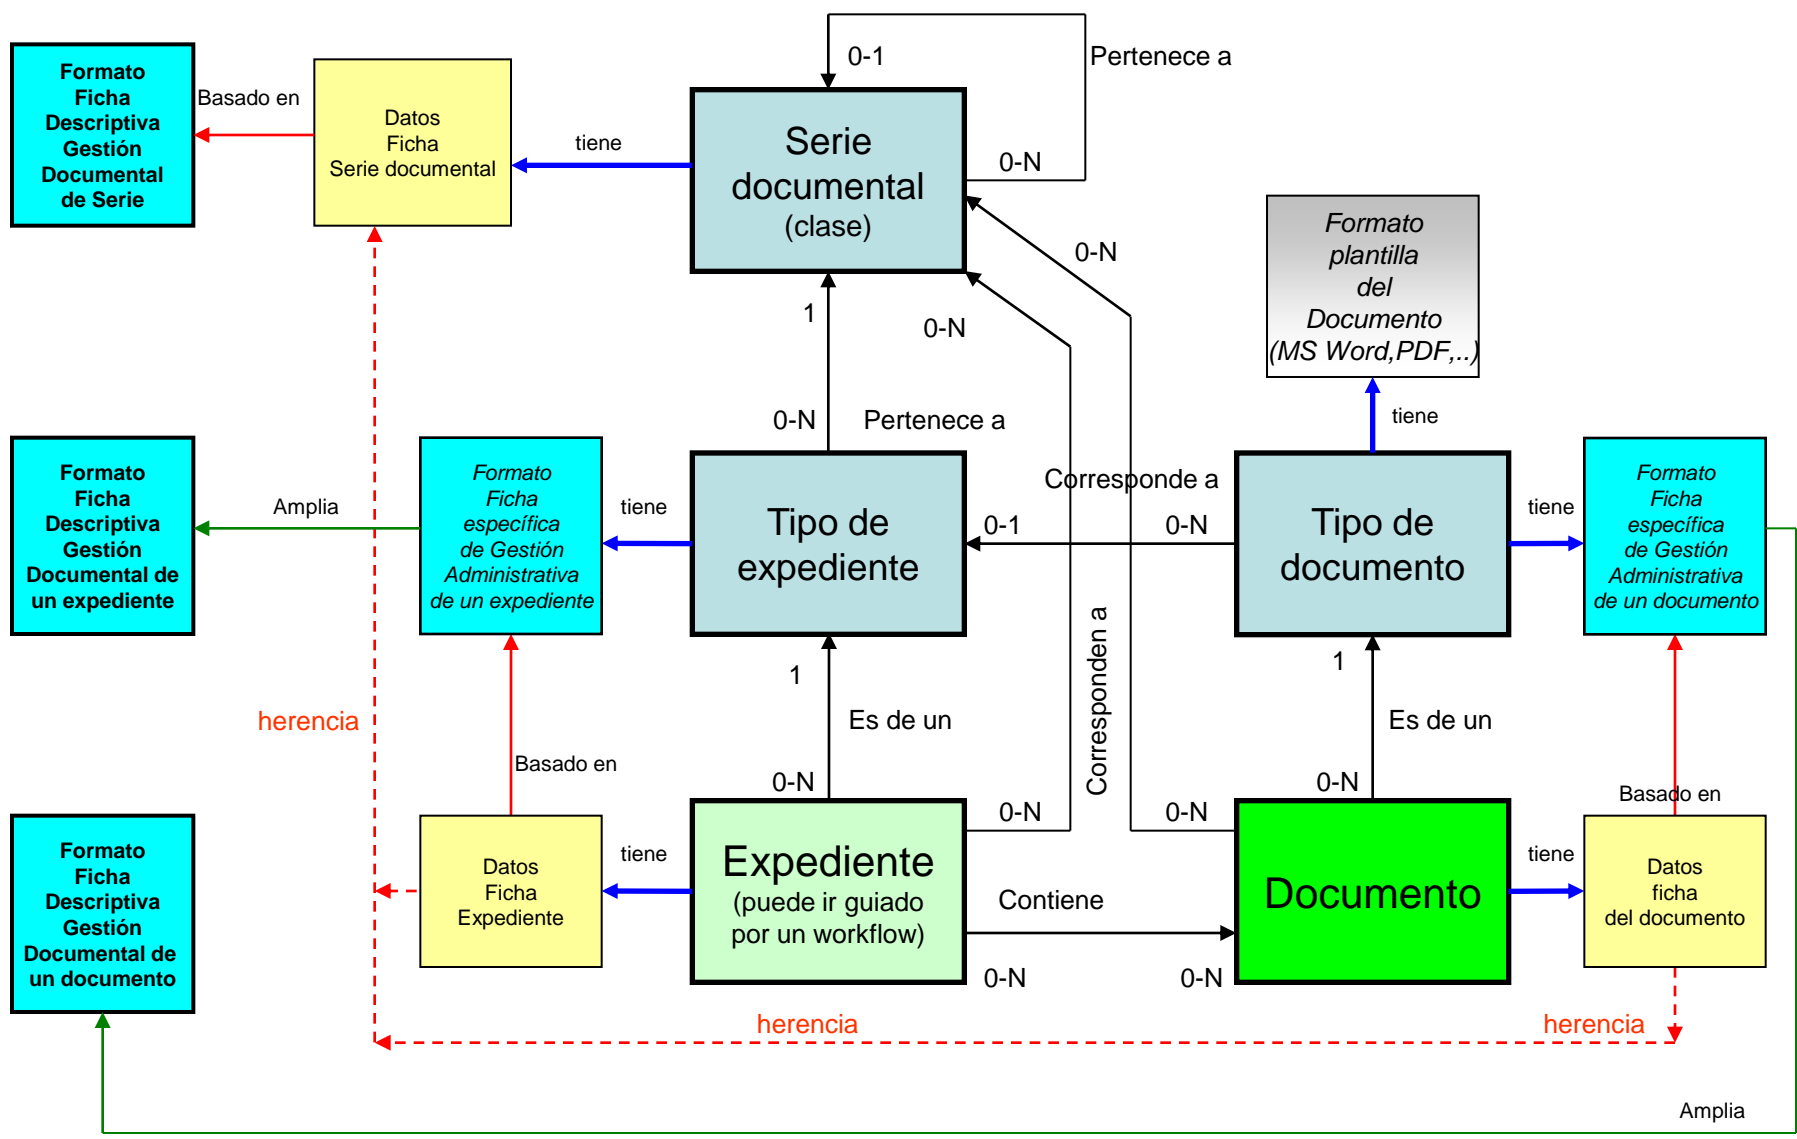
Formato Ficha Descriptiva Gestión Documental de Serie

Basado en

Datos Ficha Serie documental

tiene

0-1

Pertenece a

Serie documental (clase)

0-N

0-N

Formato plantilla del Documento (MS Word,PDF,..)

1

0-N

0-N

Pertenece a

tiene

Formato Ficha Descriptiva Gestión Documental de un expediente

Amplia

Formato Ficha específica de Gestión Administrativa de un expediente

tiene

Tipo de expediente

Corresponde a

0-1

0-N

Tipo de documento

tiene

Formato Ficha específica de Gestión Administrativa de un documento

1

1

herencia

Es de un

Corresponden a

Es de un

Basado en

0-N

0-N

0-N

0-N

Basado en

Formato Ficha Descriptiva Gestión Documental de un documento

Datos Ficha Expediente

tiene

Expediente (puede ir guiado por un workflow)

Contiene

Documento

tiene

Datos ficha del documento

0-N

0-N

herencia

herencia

Amplia